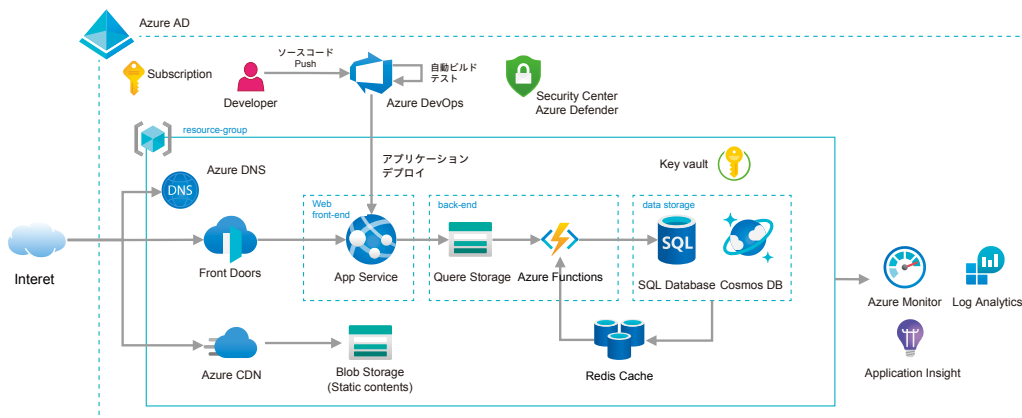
Azure AD

Subscription

ソースコード
Push

Developer

自動ビルド
テスト

Azure DevOps

Security Center
Azure Defender

resource-group

Azure DNS

DNS

アプリケーション
デプロイ

Key vault

Web
front-end

back-end

data storage

SQL

Interet

Front Doors

App Service

Quere Storage

Azure Functions

SQL Database

Cosmos DB

Azure Monitor

Log Analytics

Application Insight

Azure CDN

Blob Storage
(Static contents)

Redis Cache